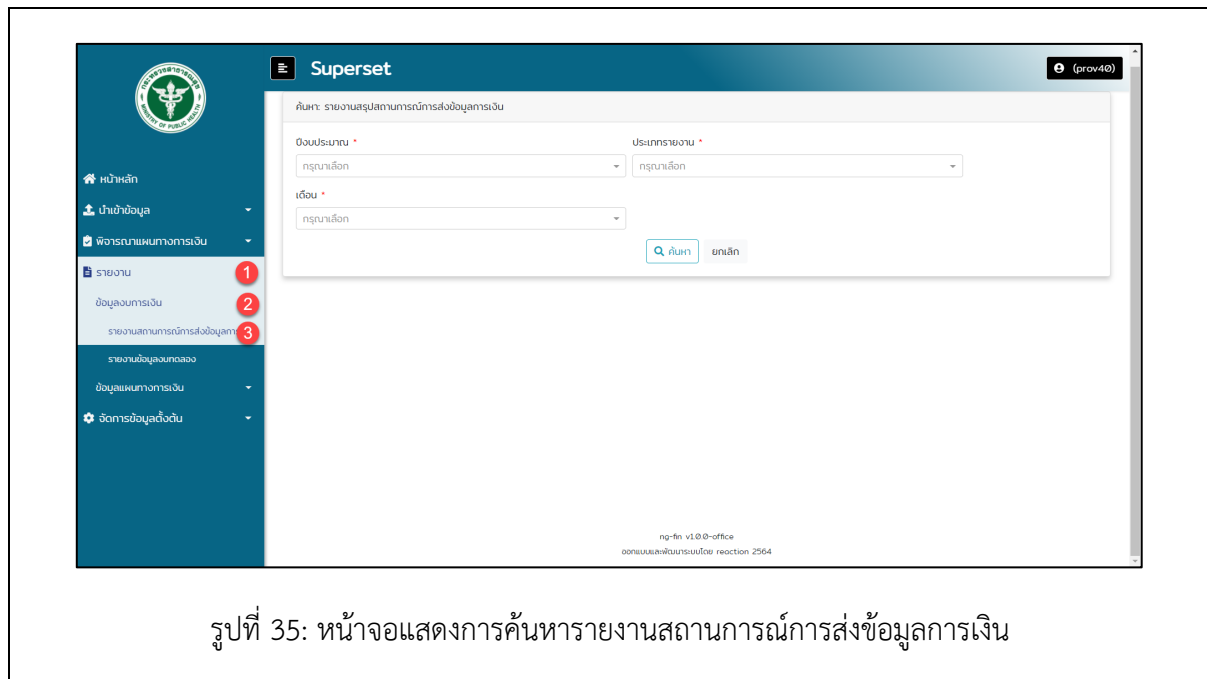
Superset

(prov40)

หน้าหลัก
นำเข้าข้อมูล
พิจารณาแผนทางการเงิน
รายงาน 1
ข้อมูลงบการเงิน 2
รายงานสถานการณ์การส่งข้อมูลกา 3
รายงานข้อมูลงบทดลอง
ข้อมูลแผนทางการเงิน
จัดการข้อมูลตั้งต้น

ค้นหา: รายงานสรุปสถานการณ์การส่งข้อมูลการเงิน

ปีงบประมาณ *
กรุณาเลือก

ประเภทรายงาน *
กรุณาเลือก

เดือน *
กรุณาเลือก

ค้นหา ยกเลิก

ng-fin v1.0.0-office
ออกแบบและพัฒนาระบบโดย reaction 2564

รูปที่ 35: หน้าจอแสดงการค้นหารายงานสถานการณ์การส่งข้อมูลการเงิน